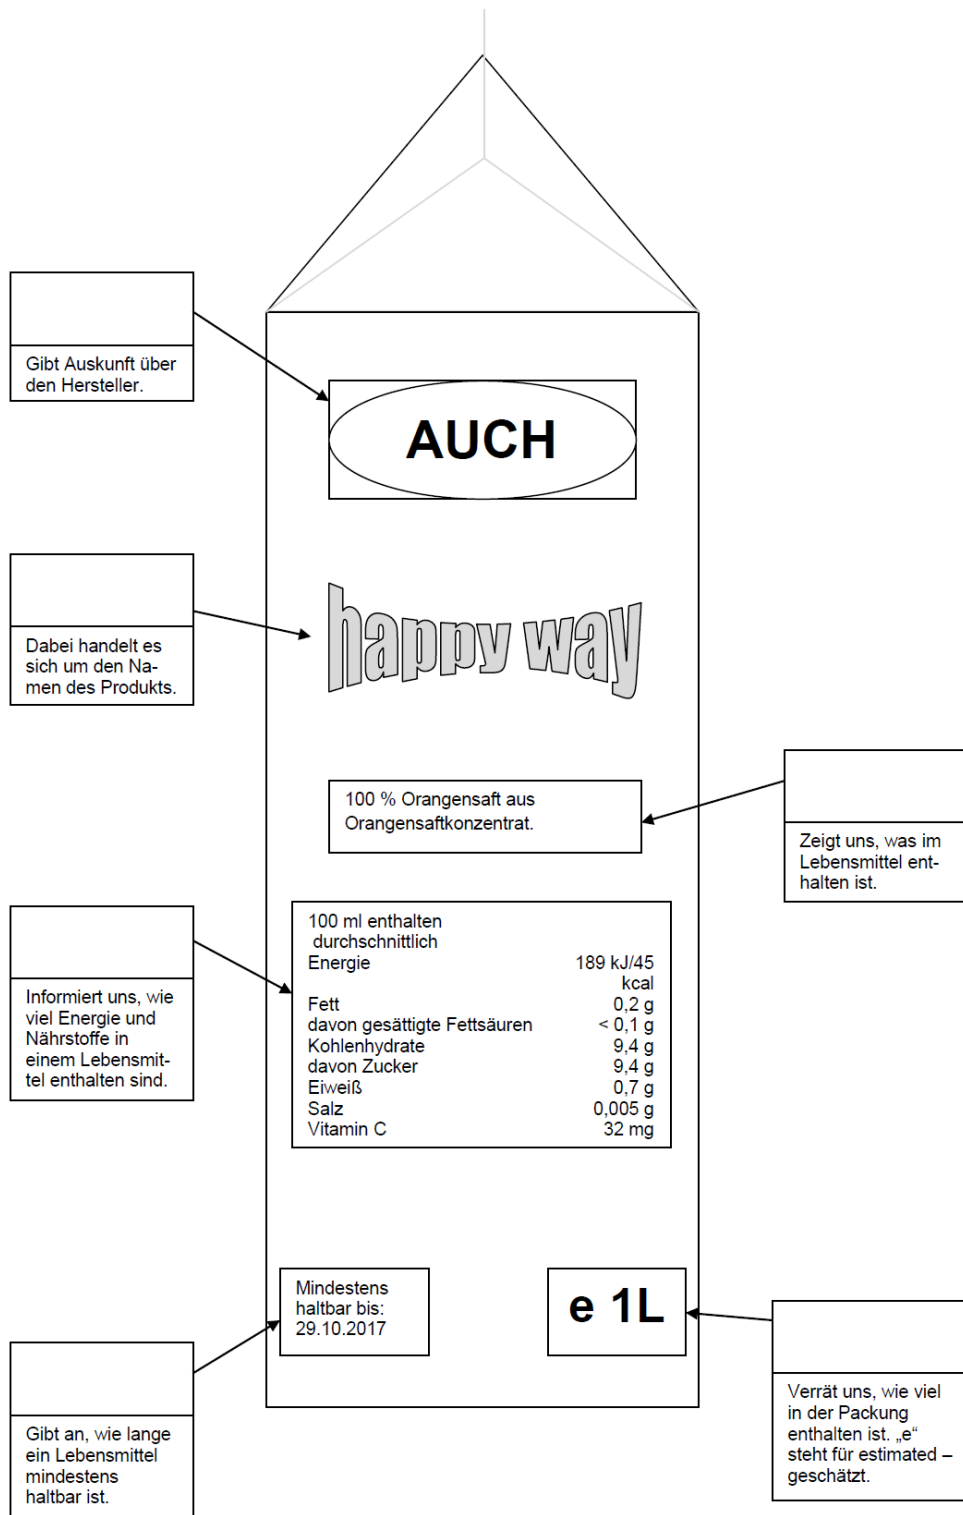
Gibt Auskunft über den Hersteller.

AUCH

Dabei handelt es sich um den Namen des Produkts.

happy way

100 % Orangensaft aus Orangensaftkonzentrat.

Zeigt uns, was im Lebensmittel enthalten ist.

Informiert uns, wie viel Energie und Nährstoffe in einem Lebensmittel enthalten sind.

| 100 ml enthalten durchschnittlich | |
|---|---|
| Energie | 189 kJ/45 kcal |
| Fett | 0,2 g |
| davon gesättigte Fettsäuren | < 0,1 g |
| Kohlenhydrate | 9,4 g |
| davon Zucker | 9,4 g |
| Eiweiß | 0,7 g |
| Salz | 0,005 g |
| Vitamin C | 32 mg |

Mindestens haltbar bis: 29.10.2017

e 1L

Gibt an, wie lange ein Lebensmittel mindestens haltbar ist.

Verrät uns, wie viel in der Packung enthalten ist. „e“ steht für estimated – geschätzt.